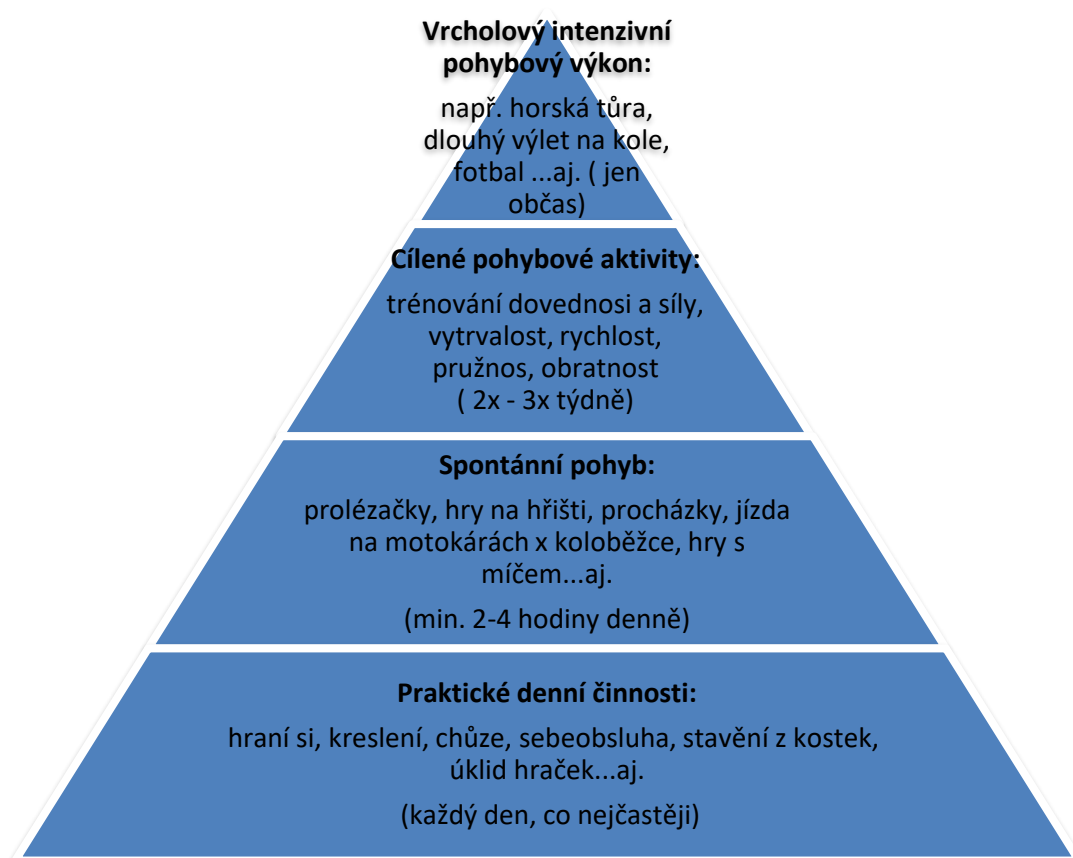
Vrcholový intenzivní pohybový výkon:

např. horská tůra, dlouhý výlet na kole, fotbal ...aj. ( jen občas)

Cílené pohybové aktivity:

trénování dovednosi a síly, vytrvalost, rychlost, pružnos, obratnost ( 2x - 3x týdně)

Spontánní pohyb:

prolézačky, hry na hřišti, procházky, jízda na motokárách x koloběžce, hry s míčem...aj.

(min. 2-4 hodiny denně)

Praktické denní činnosti:

hraní si, kreslení, chůze, sebeobsluha, stavění z kostek, úklid hraček...aj.

(každý den, co nejčastěji)